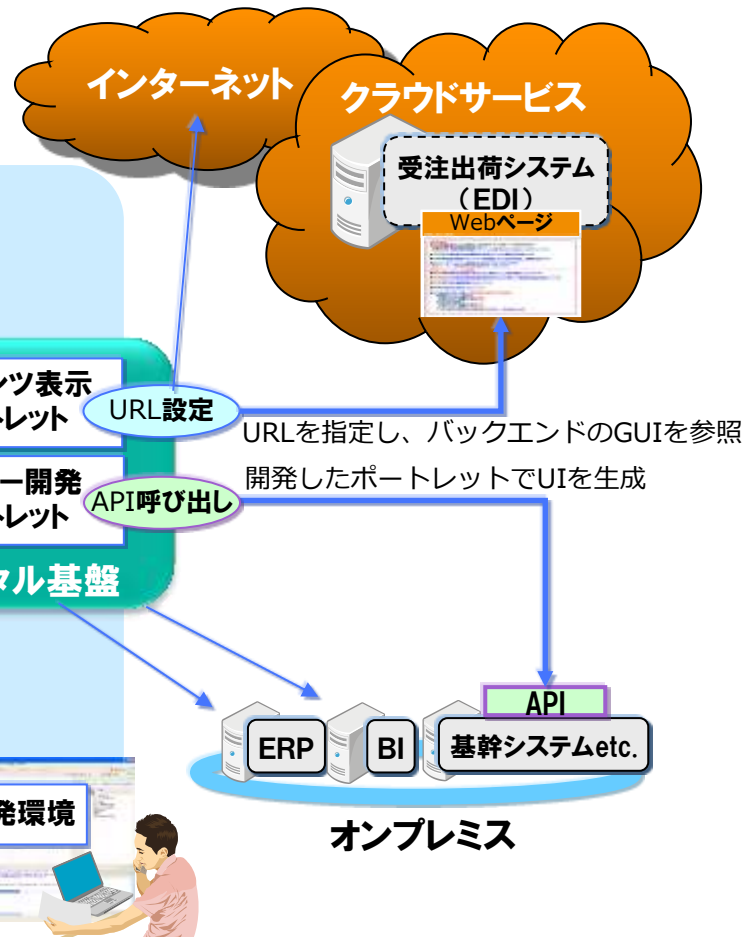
インターネット

クラウドサービス

受注出荷システム
（EDI）

Webページ

ンツ表示
レット

URL設定

URLを指定し、バックエンドのGUIを参照

ー開発
レット

API呼び出し

開発したポートレットでUIを生成

タル基盤

API

ERP

BI

基幹システムetc.

発環境

オンプレミス